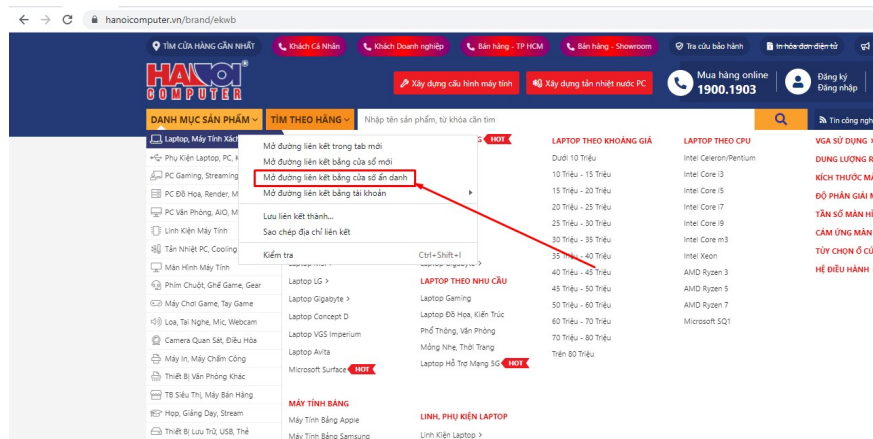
hanoicomputer.vn/brand/ekwb

TÌM CỬA HÀNG GẦN NHẤT | Khách Cá Nhân | Khách Doanh nghiệp | Bán hàng - TP HCM | Bán hàng - Showroom | Tra cứu bảo hành | In hóa đơn điện tử

HANOI COMPUTER

Xây dựng cấu hình máy tính | Xây dựng tản nhiệt nước PC | Mua hàng online 1900.1903 | Đăng ký Đăng nhập

DANH MỤC SẢN PHẨM | TÌM THEO HÃNG | Nhập tên sản phẩm, từ khóa cần tìm | Tin công ngh

Laptop, Máy Tính Xách
Phụ Kiện Laptop, PC, K
PC Gaming, Streaming
PC Đồ Họa, Render, M
PC Văn Phòng, AIO, M
Linh Kiện Máy Tính
Tản Nhiệt PC, Cooling
Màn Hình Máy Tính
Phím Chuột, Ghế Game, Gear
Máy Chơi Game, Tay Game
Loa, Tai Nghe, Mic, Webcam
Camera Quan Sát, Điều Hòa
Máy In, Máy Chấm Công
Thiết Bị Văn Phòng Khác
TB Siêu Thị, Máy Bán Hàng
Họp, Giảng Dạy, Stream
Thiết Bị Lưu Trữ, USB, Thẻ

Mở đường liên kết trong tab mới
Mở đường liên kết bằng cửa sổ mới
Mở đường liên kết bằng cửa sổ ẩn danh
Mở đường liên kết bằng tài khoản
Lưu liên kết thành...
Sao chép địa chỉ liên kết
Kiểm tra Ctrl+Shift+I

HOT

Laptop LG >
Laptop Gigabyte >
Laptop Concept D
Laptop VGS Imperium
Laptop Avita
Microsoft Surface HOT

MÁY TÍNH BẢNG
Máy Tính Bảng Apple
Máy Tính Bảng Samsung

Laptop Gigabyte
LAPTOP THEO NHU CẦU
Laptop Gaming
Laptop Đồ Họa, Kiến Trúc
Phổ Thông, Văn Phòng
Mỏng Nhẹ, Thời Trang
Laptop Hỗ Trợ Mạng 5G HOT

LINH, PHỤ KIỆN LAPTOP
Linh Kiện Laptop >

LAPTOP THEO KHOẢNG GIÁ
Dưới 10 Triệu
10 Triệu - 15 Triệu
15 Triệu - 20 Triệu
20 Triệu - 25 Triệu
25 Triệu - 30 Triệu
30 Triệu - 35 Triệu
35 Triệu - 40 Triệu
40 Triệu - 45 Triệu
45 Triệu - 50 Triệu
50 Triệu - 60 Triệu
60 Triệu - 70 Triệu
70 Triệu - 80 Triệu
Trên 80 Triệu

LAPTOP THEO CPU
Intel Celeron/Pentium
Intel Core I3
Intel Core I5
Intel Core I7
Intel Core I9
Intel Core m3
Intel Xeon
AMD Ryzen 3
AMD Ryzen 5
AMD Ryzen 7
Microsoft SQ1

VGA SỬ DỤNG
DUNG LƯỢNG R
KÍCH THƯỚC MÀ
ĐỘ PHÂN GIẢI M
TẦN SỐ MÀN HÌ
CẢM ỨNG MÀN
TÙY CHỌN Ổ CỨ
HỆ ĐIỀU HÀNH